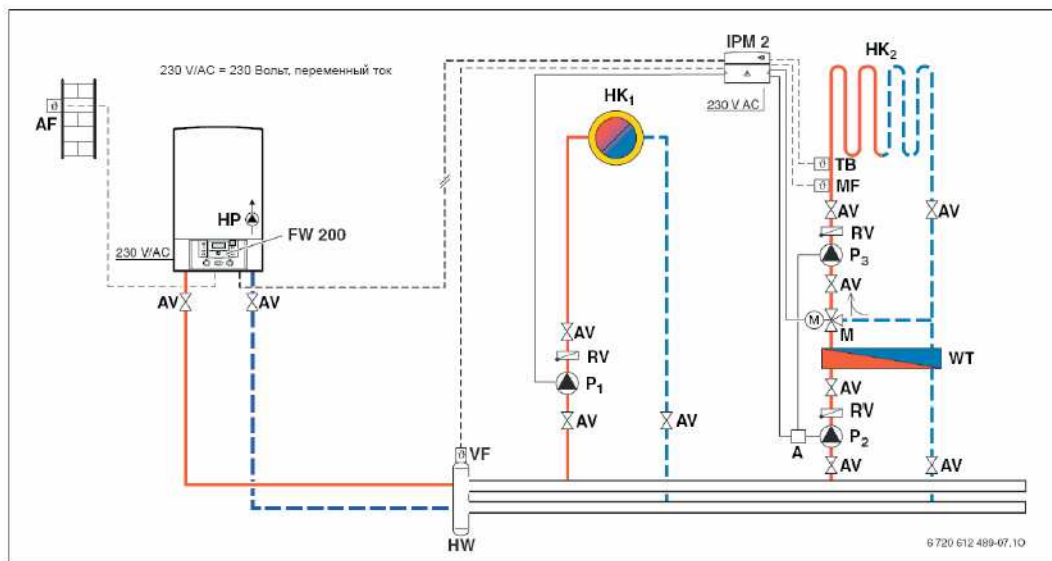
230 V/AC = 230 Вольт, переменный ток

AF

IPM 2

230 V AC

HK$_2$

HK$_1$

HP

FW 200

230 V/AC

AV

AV

TB

MF

AV

AV

RV

P$_3$

AV

M

M

WT

AV

RV

P$_1$

AV

AV

AV

RV

A

P$_2$

AV

AV

VF

HW

6 720 612 489-07.1O